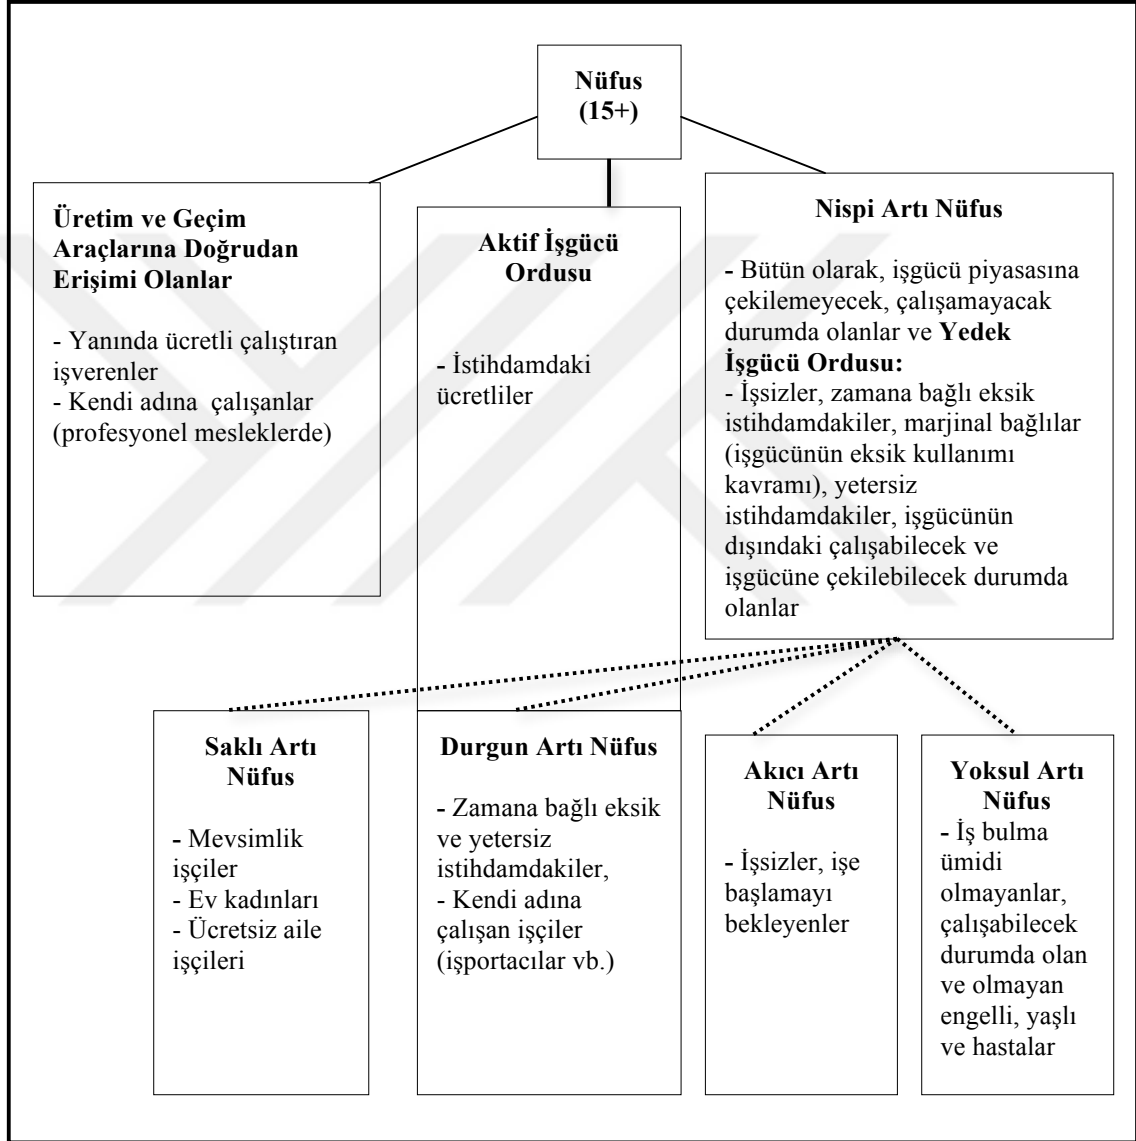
Nüfus (15+)

Üretim ve Geçim Araçlarına Doğrudan Erişimi Olanlar

- Yanında ücretli çalıştıran işverenler
- Kendi adına çalışanlar (profesyonel mesleklerde)

Aktif İşgücü Ordusu

- İstihdamdaki ücretliler

Nispi Artı Nüfus

- Bütün olarak, işgücü piyasasına çekilemeyecek, çalışamayacak durumda olanlar ve Yedek İşgücü Ordusu:
- İşsizler, zamana bağlı eksik istihdamdakiler, marjinal bağlılar (işgücünün eksik kullanımı kavramı), yetersiz istihdamdakiler, işgücünün dışındaki çalışabilecek ve işgücüne çekilebilecek durumda olanlar

Saklı Artı Nüfus

- Mevsimlik işçiler
- Ev kadınları
- Ücretsiz aile işçileri

Durgun Artı Nüfus

- Zamana bağlı eksik ve yetersiz istihdamdakiler,
- Kendi adına çalışan işçiler (işportacılar vb.)

Akıcı Artı Nüfus

- İşsizler, işe başlamayı bekleyenler

Yoksul Artı Nüfus

- İş bulma ümidi olmayanlar, çalışabilecek durumda olan ve olmayan engelli, yaşlı ve hastalar